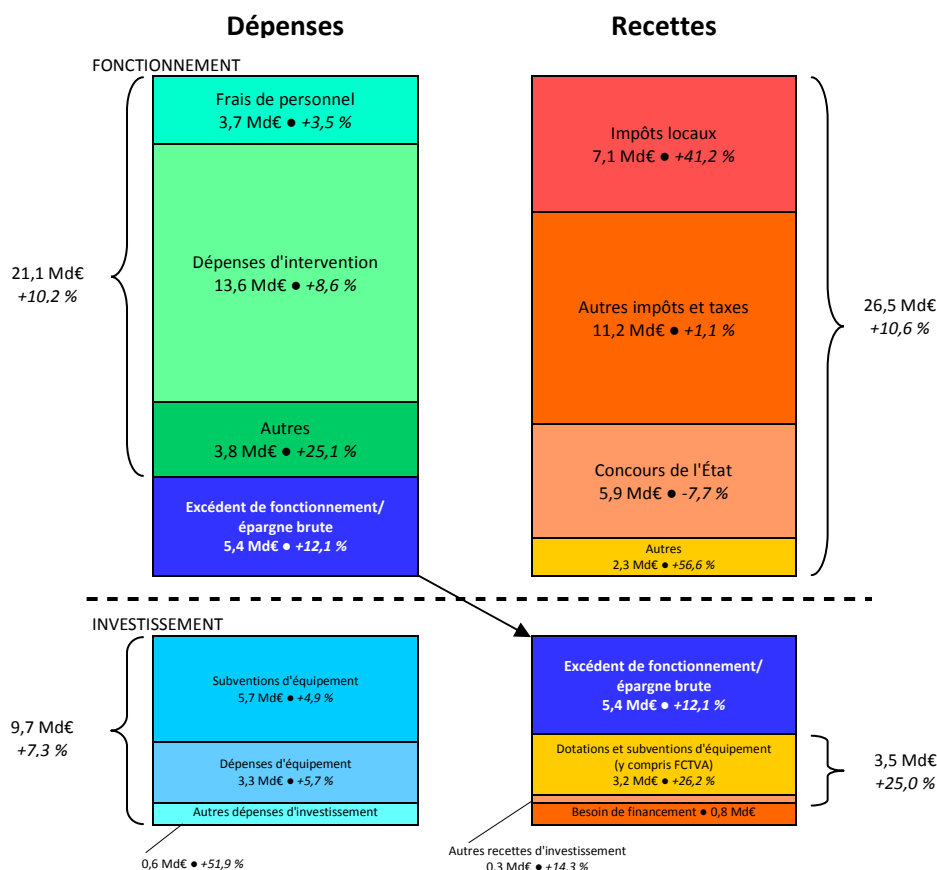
Dépenses

Recettes

FONCTIONNEMENT

21,1 Md€
+10,2 %

Frais de personnel
3,7 Md€ ● +3,5 %

Dépenses d'intervention
13,6 Md€ ● +8,6 %

Autres
3,8 Md€ ● +25,1 %

Excédent de fonctionnement/ épargne brute
5,4 Md€ ● +12,1 %

Impôts locaux
7,1 Md€ ● +41,2 %

Autres impôts et taxes
11,2 Md€ ● +1,1 %

Concours de l'État
5,9 Md€ ● -7,7 %

Autres
2,3 Md€ ● +56,6 %

26,5 Md€
+10,6 %

INVESTISSEMENT

9,7 Md€
+7,3 %

Subventions d'équipement
5,7 Md€ ● +4,9 %

Dépenses d'équipement
3,3 Md€ ● +5,7 %

Autres dépenses d'investissement

0,6 Md€ ● +51,9 %

Excédent de fonctionnement/ épargne brute
5,4 Md€ ● +12,1 %

Dotations et subventions d'équipement (y compris FCTVA)
3,2 Md€ ● +26,2 %

Besoin de financement ● 0,8 Md€

3,5 Md€
+25,0 %

Autres recettes d'investissement
0,3 Md€ ● +14,3 %